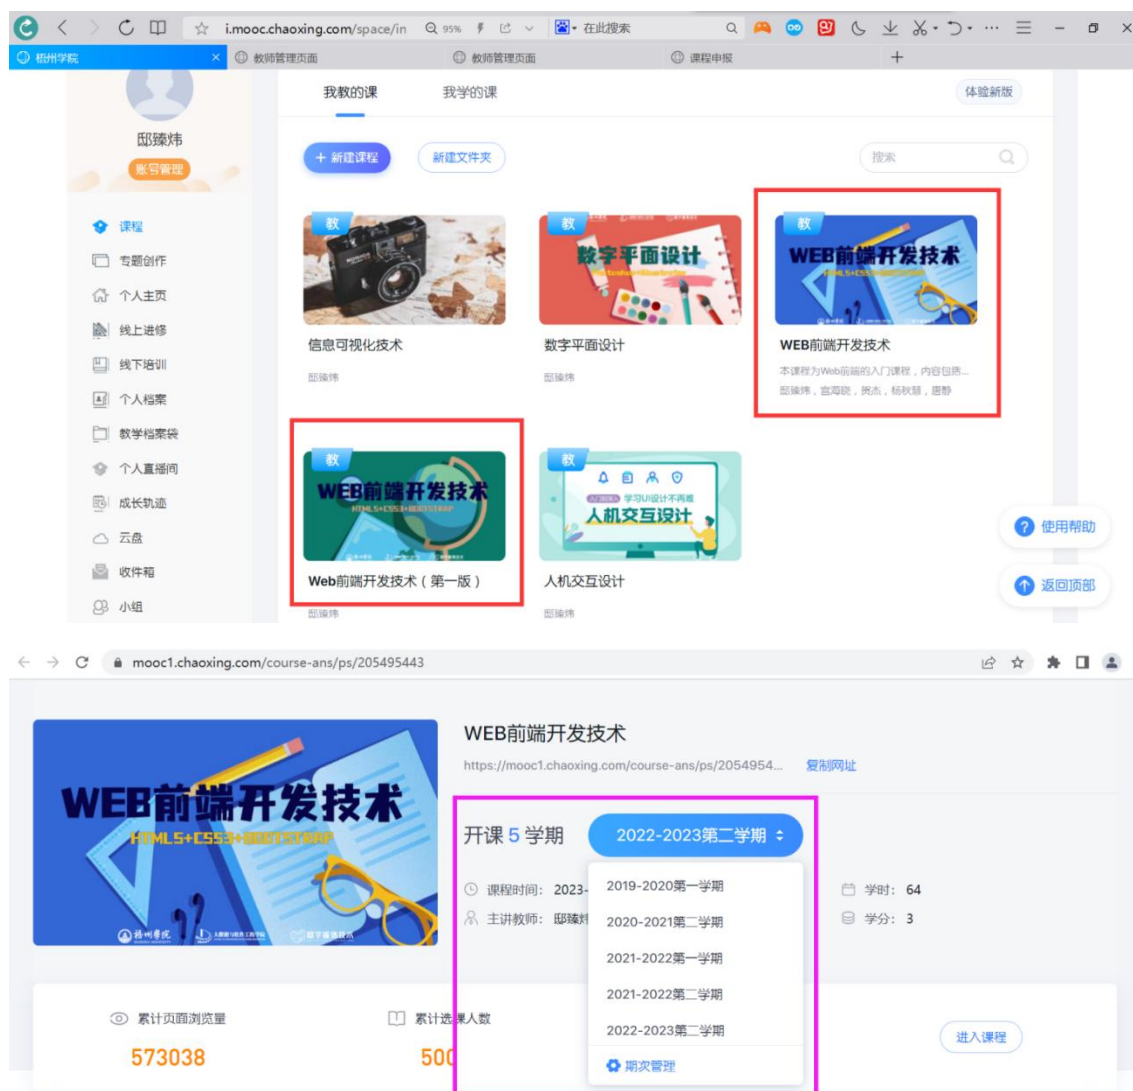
i.mooc.chaoxing.com/space/in 95% 在此搜索

梧州学院 × 教师管理页面 教师管理页面 课程申报 +

邱臻炜
账号管理

课程
专题创作
个人主页
线上进修
线下培训
个人档案
教学档案袋
个人直播间
成长轨迹
云盘
收件箱
小组

我教的课 我学的课 体验新版

+ 新建课程 新建文件夹 搜索

教
信息可视化技术
邱臻炜

教
数字平面设计
数字平面设计
邱臻炜

教
WEB前端开发技术
HTML5+CSS3+BOOTSTRAP
WEB前端开发技术
本课程为Web前端的入门课程，内容包括...
邱臻炜，宫海晓，韩杰，杨秋慧，唐静

教
WEB前端开发技术
HTML5+CSS3+BOOTSTRAP
Web前端开发技术（第一版）
邱臻炜

教
入门到精通 学习UI设计不再难
人机交互设计
人机交互设计
邱臻炜

使用帮助
返回顶部

mooc1.chaoxing.com/course-ans/ps/205495443

WEB前端开发技术
HTML5+CSS3+BOOTSTRAP

WEB前端开发技术
https://mooc1.chaoxing.com/course-ans/ps/2054954... 复制网址

开课 5 学期 2022-2023第二学期

课程时间: 2023-
主讲教师: 邱臻炜

2019-2020第一学期
2020-2021第二学期
2021-2022第一学期
2021-2022第二学期
2022-2023第二学期
期次管理

学时: 64
学分: 3

累计页面浏览量
573038

累计选课人数
500

进入课程